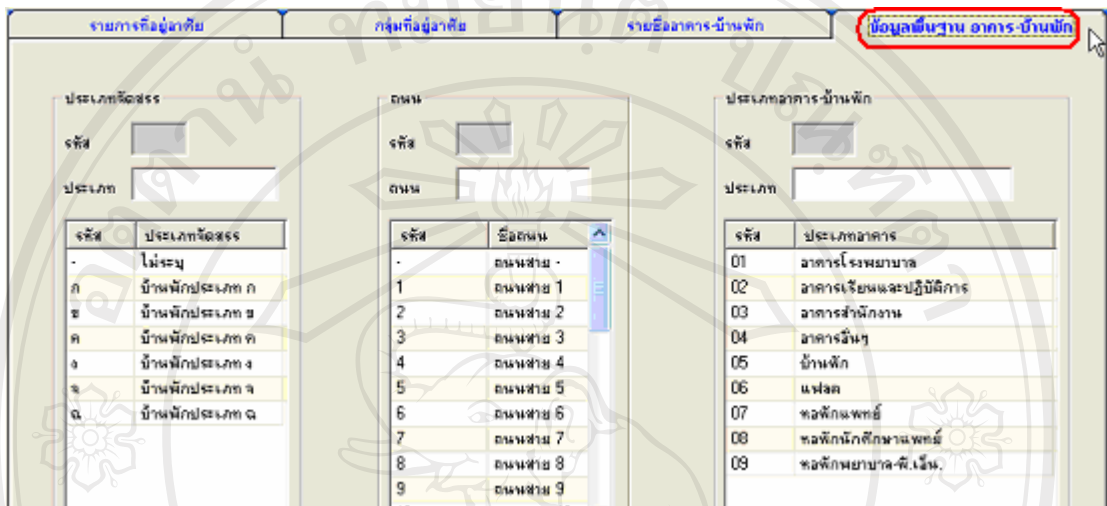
รายการที่อยู่อาศัย | กลุ่มที่อยู่อาศัย | รายชื่ออาคาร-บ้านพัก | ข้อมูลพื้นฐาน อาคาร-บ้านพัก

ประเภทจัดสรร

รหัส

ประเภท

| รหัส | ประเภทจัดสรร |
|---|---|
| - | ไม่ระบุ |
| ก | บ้านพักประเภท ก |
| ข | บ้านพักประเภท ข |
| ค | บ้านพักประเภท ค |
| ง | บ้านพักประเภท ง |
| จ | บ้านพักประเภท จ |
| ฉ | บ้านพักประเภท ฉ |

ถนน

รหัส

ถนน

| รหัส | ชื่อถนน |
|---|---|
| - | ถนนสาย - |
| 1 | ถนนสาย 1 |
| 2 | ถนนสาย 2 |
| 3 | ถนนสาย 3 |
| 4 | ถนนสาย 4 |
| 5 | ถนนสาย 5 |
| 6 | ถนนสาย 6 |
| 7 | ถนนสาย 7 |
| 8 | ถนนสาย 8 |
| 9 | ถนนสาย 9 |

ประเภทอาคาร-บ้านพัก

รหัส

ประเภท

| รหัส | ประเภทอาคาร |
|---|---|
| 01 | อาคารโรงพยาบาล |
| 02 | อาคารเรียนและปฏิบัติการ |
| 03 | อาคารสำนักงาน |
| 04 | อาคารอื่นๆ |
| 05 | บ้านพัก |
| 06 | แฟลต |
| 07 | หอพักแพทย์ |
| 08 | หอพักนักศึกษาแพทย์ |
| 09 | หอพักพยาบาล-พี.เอ็น. |